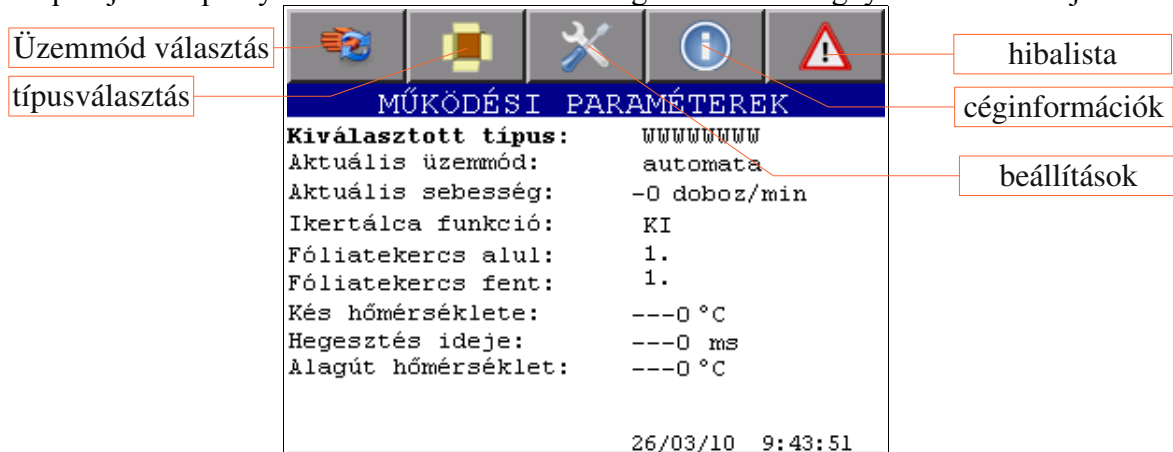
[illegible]

Üzemmód választás

típusválasztás

hibalista

céginformációk

beállítások

MŰKÖDÉSI PARAMÉTEREK

| | |
|---|---|
| **Kiválasztott típus:** | WWWWWWWW |
| Aktuális üzemmód: | automata |
| Aktuális sebesség: | -0 doboz/min |
| Ikertálca funkció: | KI |
| Fóliatekercs alul: | 1. |
| Fóliatekercs fent: | 1. |
| Kés hőmérséklete: | ---0 °C |
| Hegesztés ideje: | ---0 ms |
| Alagút hőmérséklet: | ---0 °C |

26/03/10 9:43:51